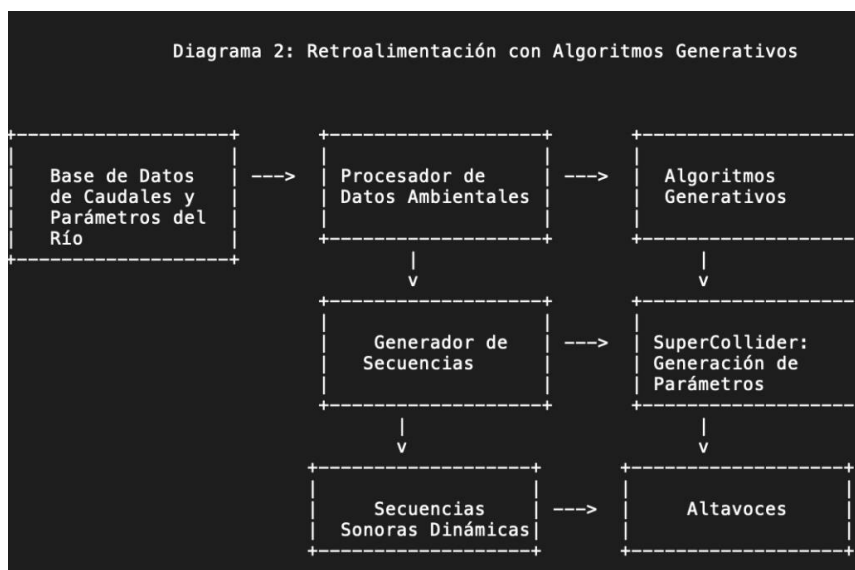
Diagrama 2: Retroalimentación con Algoritmos Generativos

Base de Datos de Caudales y Parámetros del Río

--->

Procesador de Datos Ambientales

--->

Algoritmos Generativos

v

v

Generador de Secuencias

--->

SuperCollider: Generación de Parámetros

v

v

Secuencias Sonoras Dinámicas

--->

Altavoces